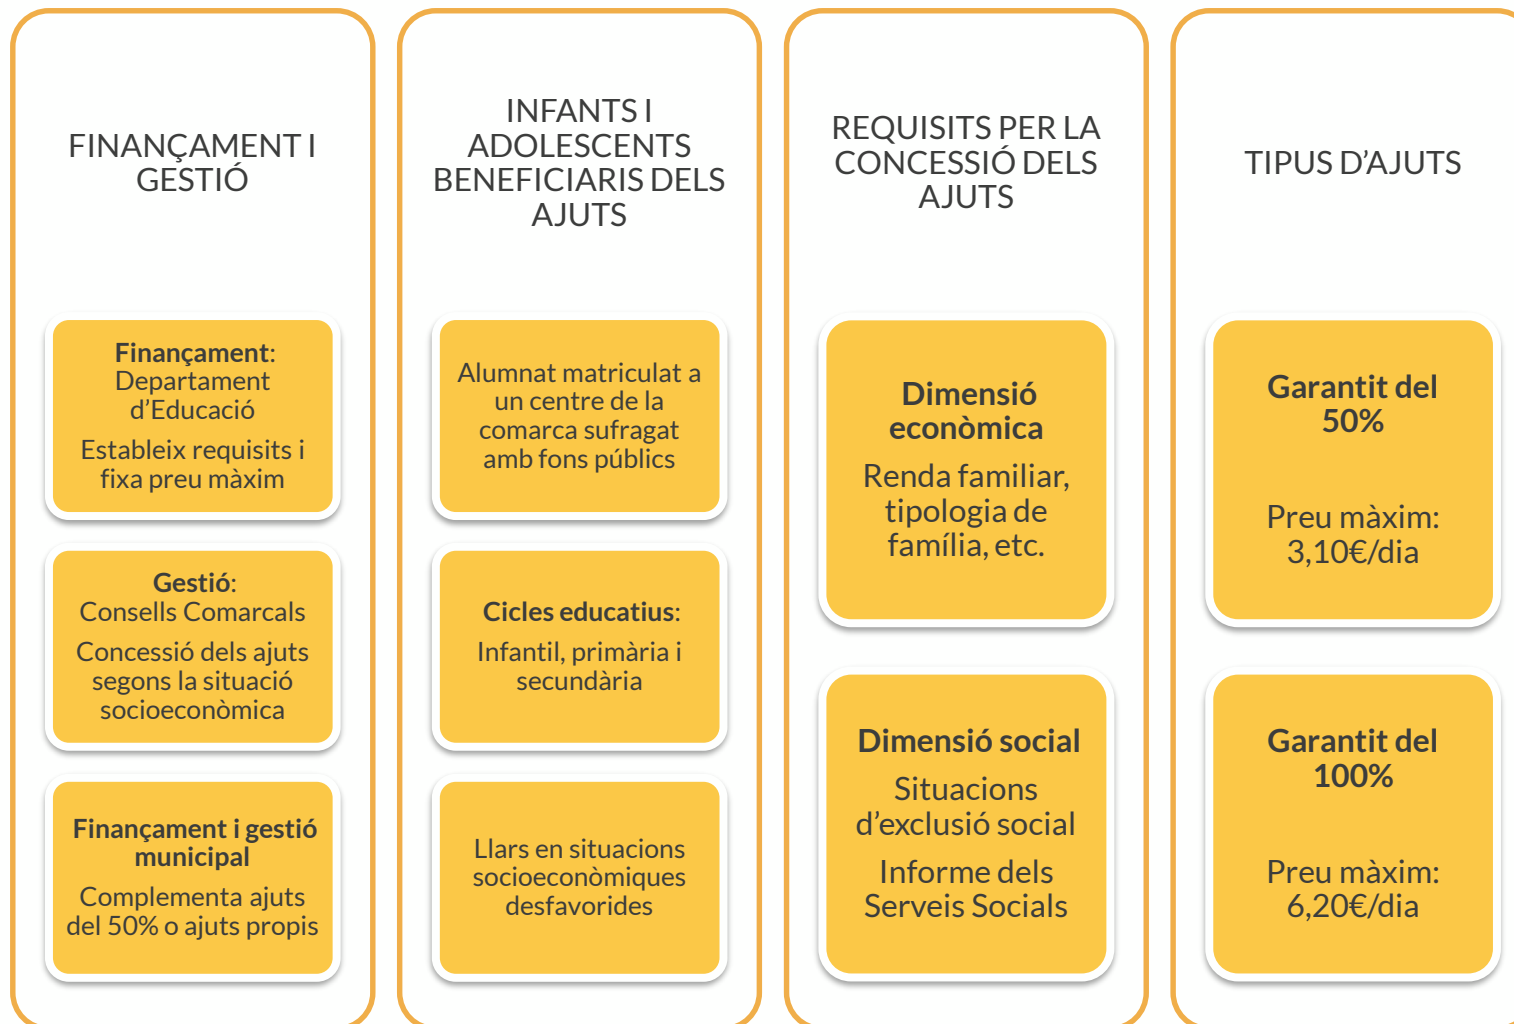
FINANÇAMENT I GESTIÓ

Finançament: Departament d'Educació

Estableix requisits i fixa preu màxim

Gestió: Consells Comarcals

Concessió dels ajuts segons la situació socioeconòmica

Finançament i gestió municipal

Complementa ajuts del 50% o ajuts propis

INFANTS I ADOLESCENTS BENEFICIARIS DELS AJUTS

Alumnat matriculat a un centre de la comarca sufragat amb fons públics

Cicles educatius:

Infantil, primària i secundària

Llars en situacions socioeconòmiques desfavorides

REQUISITS PER LA CONCESSIÓ DELS AJUTS

Dimensió econòmica

Renda familiar, tipologia de família, etc.

Dimensió social

Situacions d'exclusió social

Informe dels Serveis Socials

TIPUS D'AJUTS

Garantit del 50%

Preu màxim: 3,10€/dia

Garantit del 100%

Preu màxim: 6,20€/dia